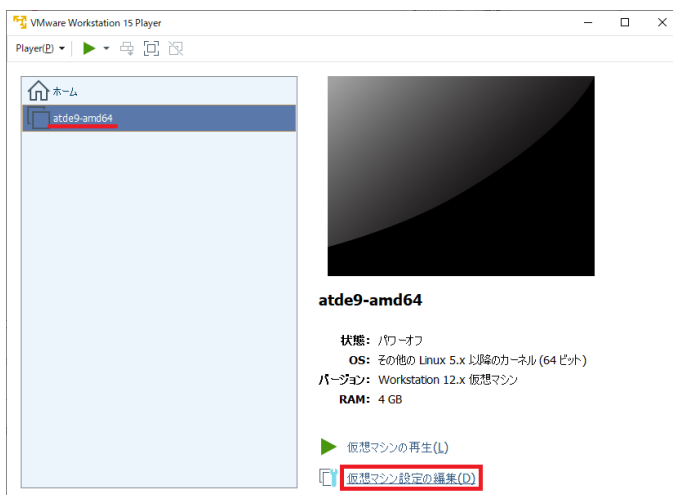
VMware Workstation 15 Player

Player(P)

ホーム

atde9-amd64

atde9-amd64

状態: パワーオフ
OS: その他の Linux 5.x 以降のカーネル (64 ビット)
バージョン: Workstation 12.x 仮想マシン
RAM: 4 GB

仮想マシンの再生(L)

仮想マシン設定の編集(D)